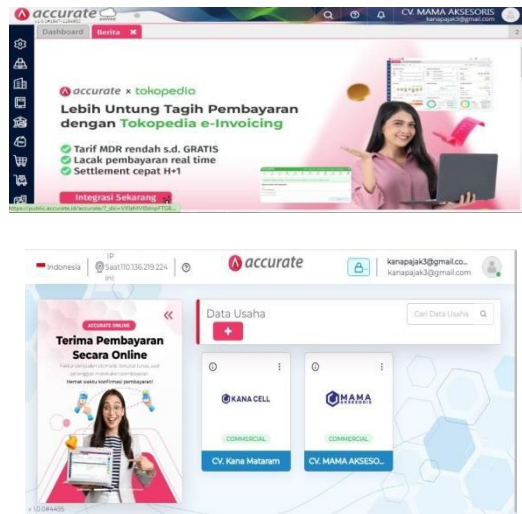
accurate
CV. MAMA AKSESORIS
kanapajak3@gmail.com
Dashboard
Berita ✕

accurate × tokopedia
Lebih Untung Tagih Pembayaran dengan Tokopedia e-Invoicing
Tarif MDR rendah s.d. GRATIS
Lacak pembayaran real time
Settlement cepat H+1
Integrasi Sekarang
https://public.accurate.id/accurate/?_ds=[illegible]

Indonesia
IP
Saat110.136.219.224
accurate
kanapajak3@gmail.co...
kanapajak3@gmail.com
«
ACCURATE ONLINE
Terima Pembayaran Secara Online
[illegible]
Hemat waktu konfirmasi pembayaran!
Data Usaha
+
Cari Data Usaha
KANA CELL
MAMA AKSESORIS
COMMERCIAL
COMMERCIAL
CV. Kana Mataram
CV. MAMA AKSESO...
v 1.0.84495